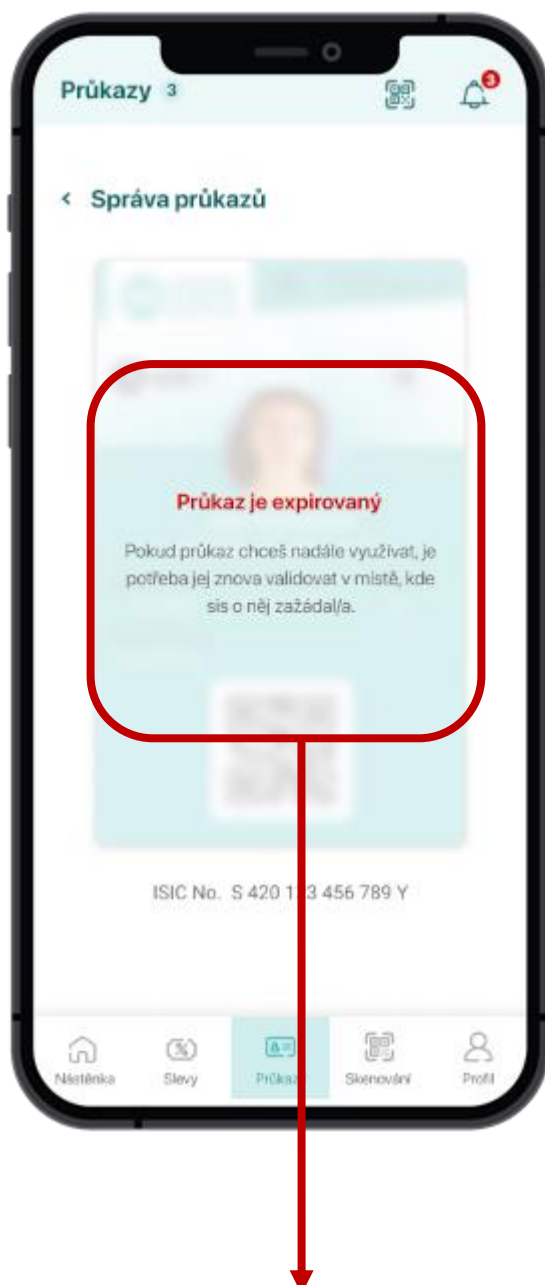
Průkazy 3

3

< Správa průkazů

Průkaz je expirovaný

Pokud průkaz chceš nadále využívat, je potřeba jej znova validovat v místě, kde sis o něj zažádal/a.

ISIC No. S 420 1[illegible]3 456 789 Y

Nástěnka Slevy Průkaz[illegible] Skenování Profil